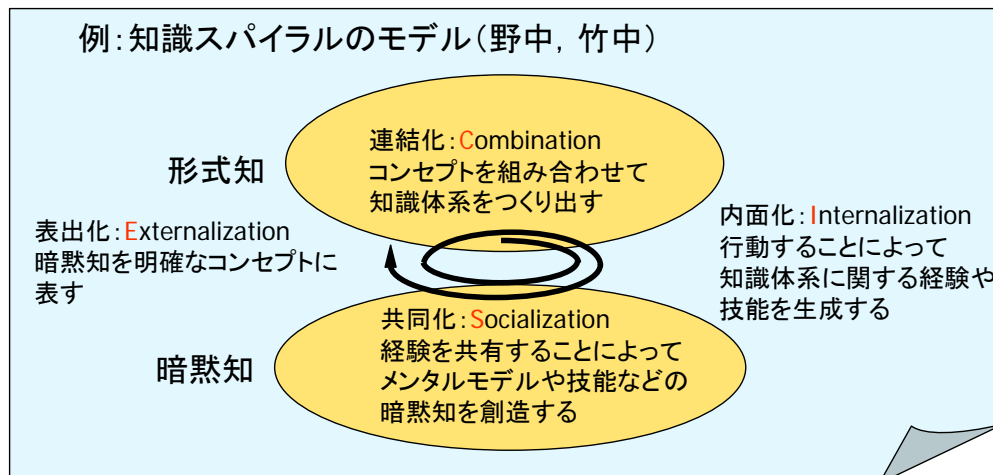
例:知識スパイラルのモデル(野中, 竹中)

形式知

連結化:Combination
コンセプトを組み合わせて
知識体系をつくり出す

表出化:Externalization
暗黙知を明確なコンセプトに
表す

内面化:Internalization
行動することによって
知識体系に関する経験や
技能を生成する

暗黙知

共同化:Socialization
経験を共有することによって
メンタルモデルや技能などの
暗黙知を創造する